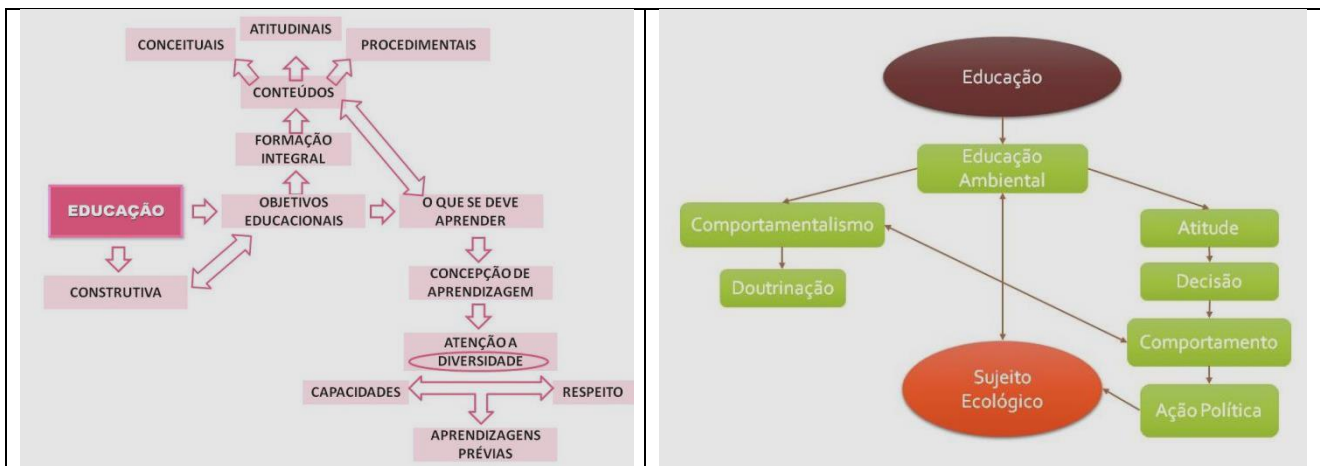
ATITUDINAIS
CONCEITUAIS
PROCEDIMENTAIS
CONTEÚDOS
FORMAÇÃO INTEGRAL
EDUCAÇÃO
OBJETIVOS EDUCACIONAIS
O QUE SE DEVE APRENDER
CONSTRUTIVA
CONCEPÇÃO DE APRENDIZAGEM
ATENÇÃO A DIVERSIDADE
CAPACIDADES
RESPEITO
APRENDIZAGENS PRÉVIAS

Educação
Educação Ambiental
Comportamentalismo
Doutrinação
Atitude
Decisão
Comportamento
Sujeito Ecológico
Ação Política